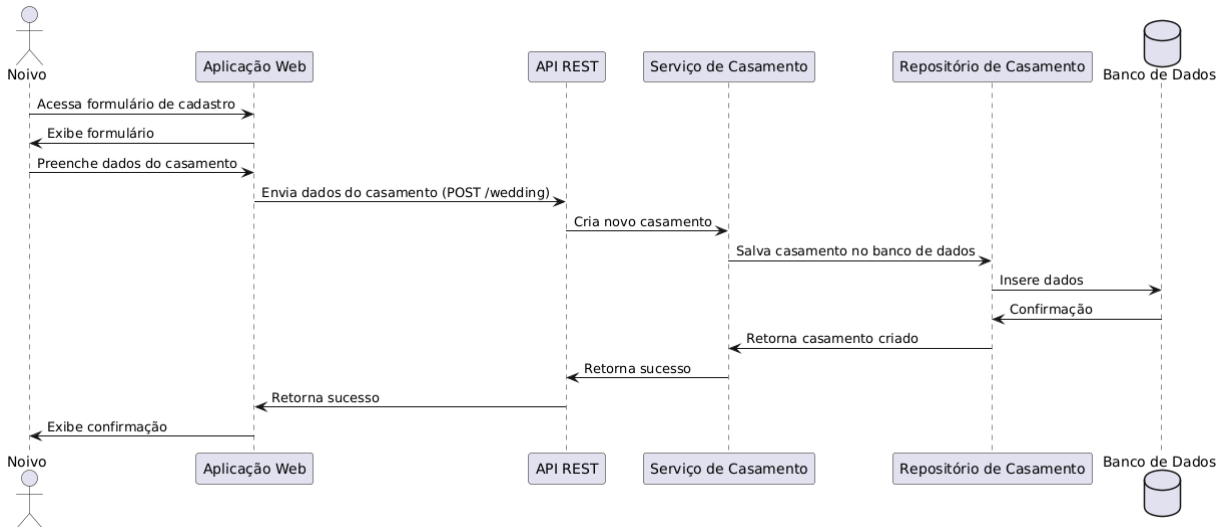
Noivo

Aplicação Web

API REST

Serviço de Casamento

Repositório de Casamento

Banco de Dados

Acessa formulário de cadastro

Exibe formulário

Preenche dados do casamento

Envia dados do casamento (POST /wedding)

Cria novo casamento

Salva casamento no banco de dados

Insere dados

Confirmação

Retorna casamento criado

Retorna sucesso

Retorna sucesso

Exibe confirmação

Noivo

Aplicação Web

API REST

Serviço de Casamento

Repositório de Casamento

Banco de Dados